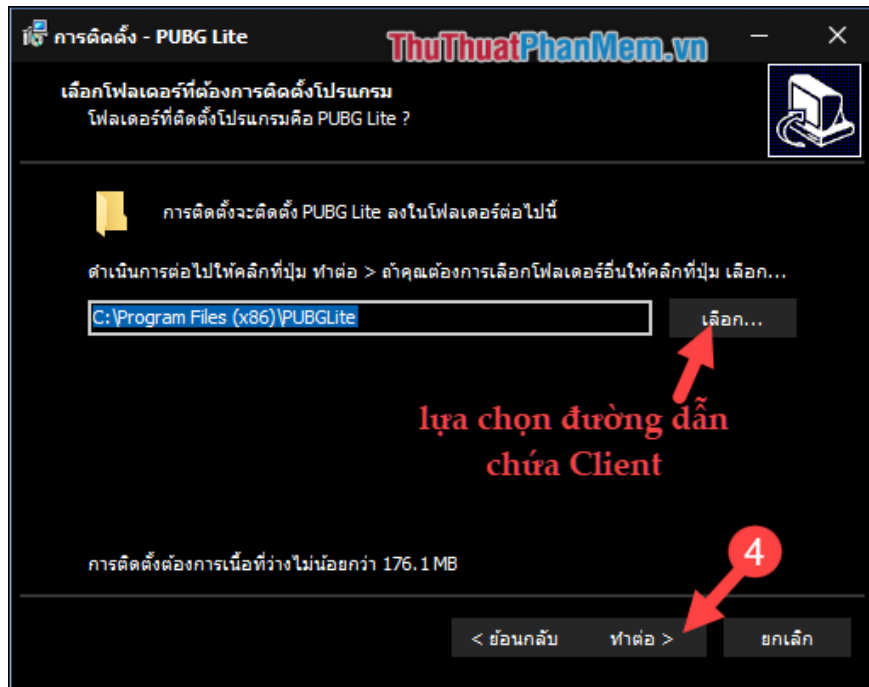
การติดตั้ง - PUBG Lite

ThuThuatPhanMem.vn

เลือกโฟลเดอร์ที่ต้องการติดตั้งโปรแกรม
โฟลเดอร์ที่ติดตั้งโปรแกรมคือ PUBG Lite ?

การติดตั้งจะติดตั้ง PUBG Lite ลงในโฟลเดอร์ต่อไปนี้

ดำเนินการต่อไปให้คลิกที่ปุ่ม ทำต่อ > ถ้าคุณต้องการเลือกโฟลเดอร์อื่นให้คลิกที่ปุ่ม เลือก...

C:\Program Files (x86)\PUBGLite

เลือก...

lựa chọn đường dẫn chứa Client

4

การติดตั้งต้องการเนื้อที่ว่างไม่น้อยกว่า 176.1 MB

< ย้อนกลับ

ทำต่อ >

ยกเลิก